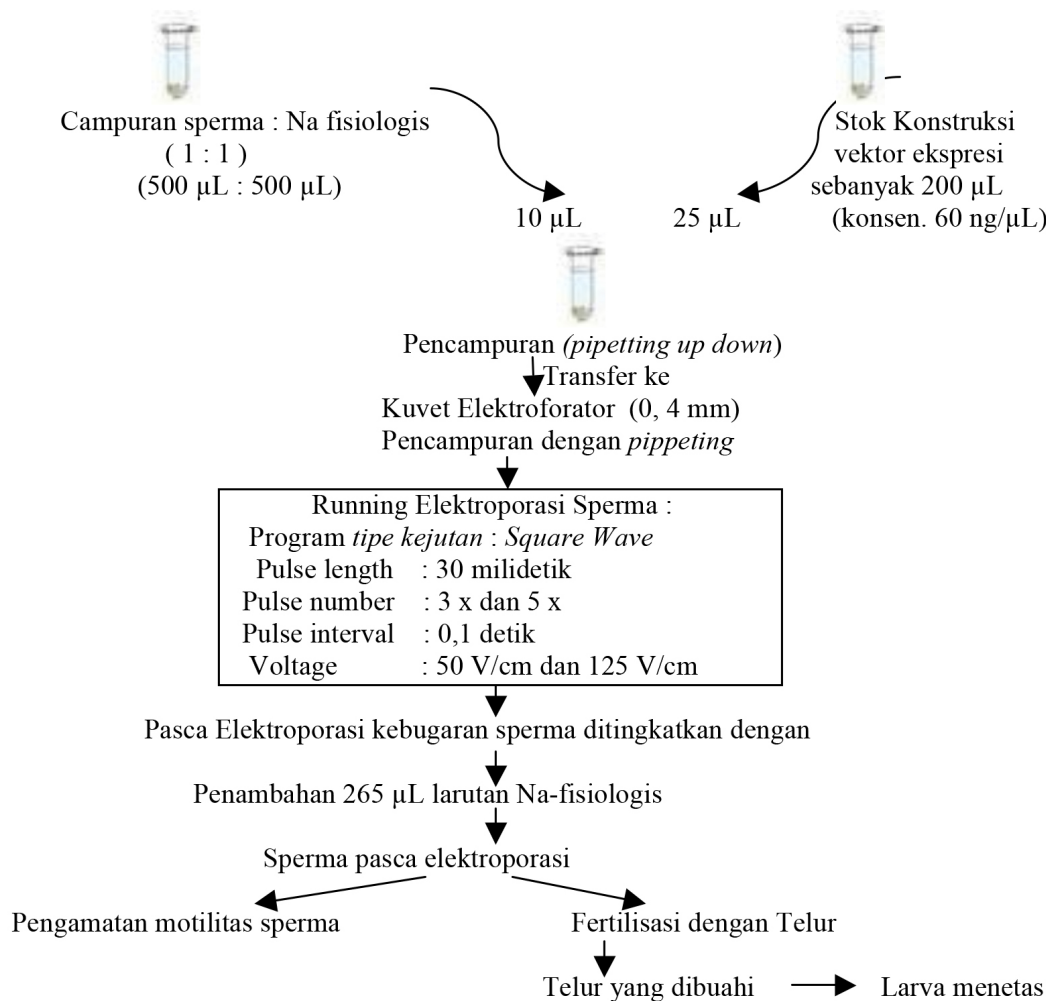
Campuran sperma : Na fisiologis
( 1 : 1 )
(500 μL : 500 μL)

Stok Konstruksi
vektor ekspresi
sebanyak 200 μL
(konsen. 60 ng/μL)

10 μL

25 μL

Pencampuran *(pipetting up down*)

Transfer ke

Kuvet Elektroforator (0, 4 mm)

Pencampuran dengan *pippeting*

Running Elektroporasi Sperma :
Program *tipe kejutan* : *Square Wave*
Pulse length : 30 milidetik
Pulse number : 3 x dan 5 x
Pulse interval : 0,1 detik
Voltage : 50 V/cm dan 125 V/cm

Pasca Elektroporasi kebugaran sperma ditingkatkan dengan

Penambahan 265 μL larutan Na-fisiologis

Sperma pasca elektroporasi

Pengamatan motilitas sperma

Fertilisasi dengan Telur

Telur yang dibuahi

Larva menetas